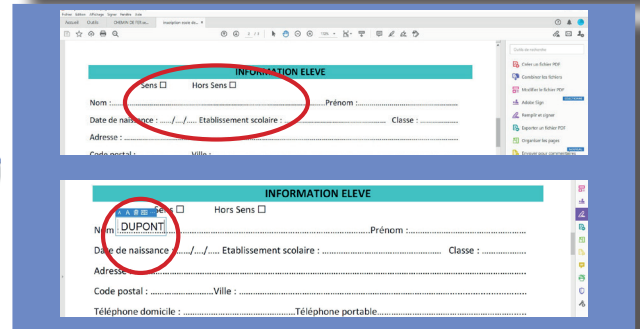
Fichier Edition Affichage Signer Fenêtre Aide
Accueil Outils DEMAN DE TR... Inscription scole de... ×

INFORMATION ELEVE
Sens ☐ Hors Sens ☐
Nom : ......................................................................Prénom : ...........................................
Date de naissance : ..../..../.... Etablissement scolaire : ............................ Classe : ..............
Adresse : ......................................................................................................................
Code postal : ........................... Ville : ...................................................................

Créer un fichier PDF
Combiner les fichiers
Modifier le fichier PDF
Adobe Sign
Remplir et signer
Exporter un fichier PDF
Organiser les pages

INFORMATION ELEVE
Sens ☐ Hors Sens ☐
Nom DUPONT ......................................................................Prénom : ...........................................
Date de naissance : ..../..../.... Etablissement scolaire : ............................ Classe : ..............
Adresse : ......................................................................................................................
Code postal : ........................... Ville : ...................................................................
Téléphone domicile : ........................................ Téléphone portable ..................................